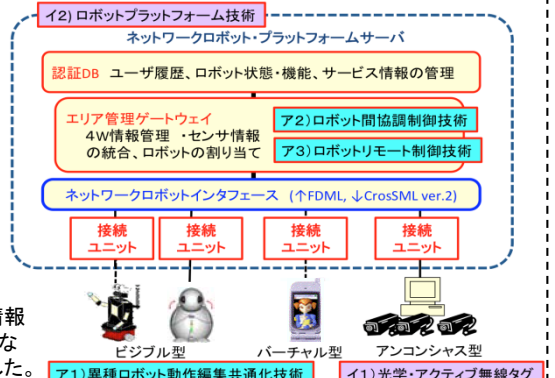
イ2) ロボットプラットフォーム技術

ネットワークロボット・プラットフォームサーバ

認証DB　ユーザ履歴、ロボット状態・機能、サービス情報の管理

エリア管理ゲートウェイ
4W情報管理　・センサ情報の統合、ロボットの割り当て

ア2) ロボット間協調制御技術

ア3) ロボットリモート制御技術

ネットワークロボットインタフェース　(↑FDML, ↓CrosSML ver.2)

接続ユニット

接続ユニット

接続ユニット

接続ユニット

情報
な
した。

ビジブル型

バーチャル型

アンコンシャス型

ア1) 異種ロボット動作編集共通化技術

イ1) 光学・アクティブ無線タグ